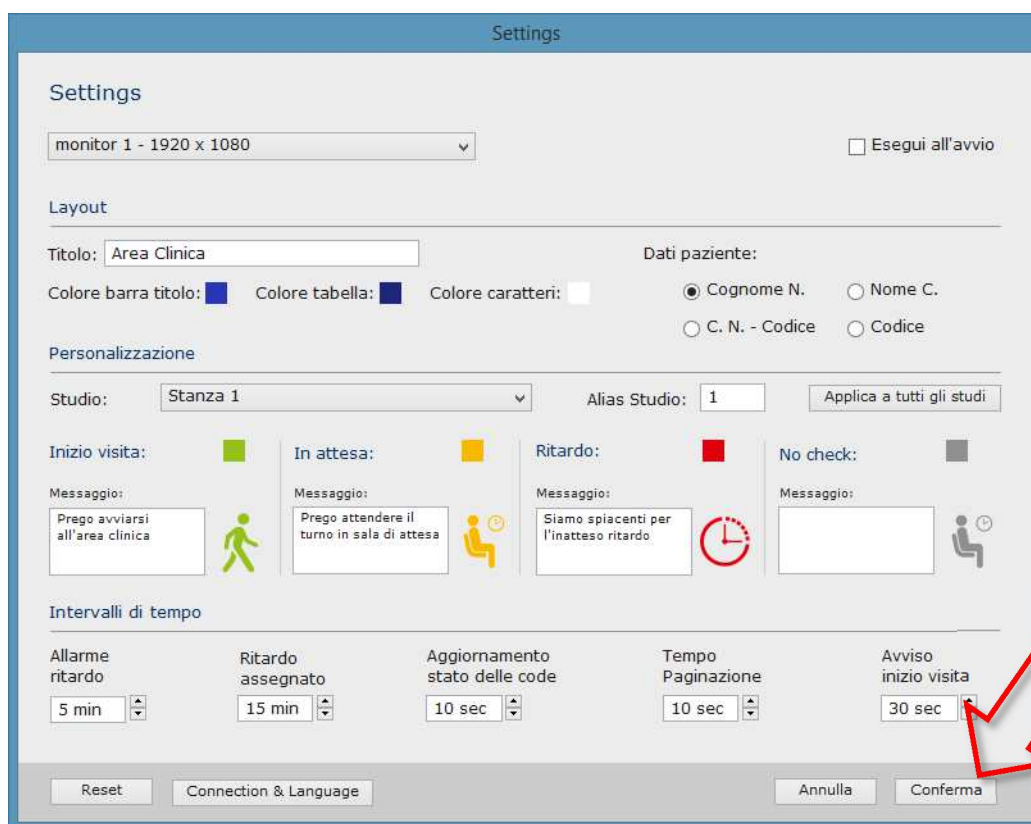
Settings

Settings

monitor 1 - 1920 x 1080

Esegui all'avvio

Layout

Titolo: Area Clinica

Dati paziente:

Colore barra titolo:

Colore tabella:

Colore caratteri:

Cognome N.

Nome C.

C. N. - Codice

Codice

Personalizzazione

Studio: Stanza 1

Alias Studio: 1

Applica a tutti gli studi

Inizio visita:

Messaggio:

Prego avviarsi all'area clinica

In attesa:

Messaggio:

Prego attendere il turno in sala di attesa

Ritardo:

Messaggio:

Siamo spiacenti per l'inatteso ritardo

No check:

Messaggio:

Intervalli di tempo

Allarme ritardo

5 min

Ritardo assegnato

15 min

Aggiornamento stato delle code

10 sec

Tempo Paginazione

10 sec

Avviso inizio visita

30 sec

Reset

Connection & Language

Annulla

Conferma